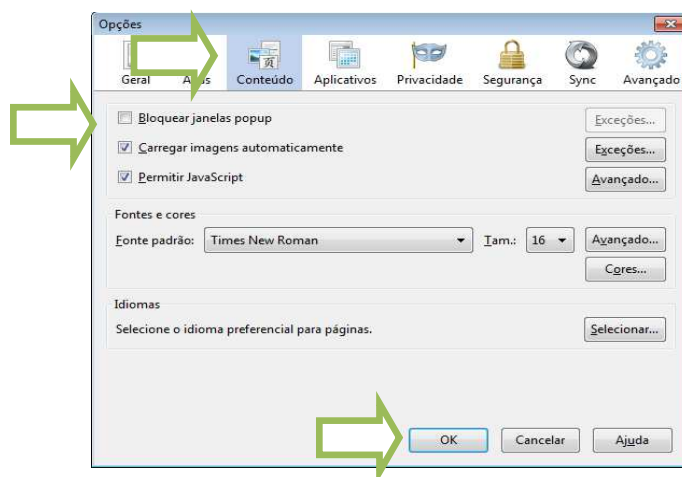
Opções

Geral A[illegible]s Conteúdo Aplicativos Privacidade Segurança Sync Avançado

Bloquear janelas popup
Exceções...

Carregar imagens automaticamente
Exceções...

Permitir JavaScript
Avançado...

Fontes e cores
Fonte padrão: Times New Roman Tam.: 16
Avançado...
Cores...

Idiomas
Selecione o idioma preferencial para páginas.
Selecionar...

OK Cancelar Ajuda